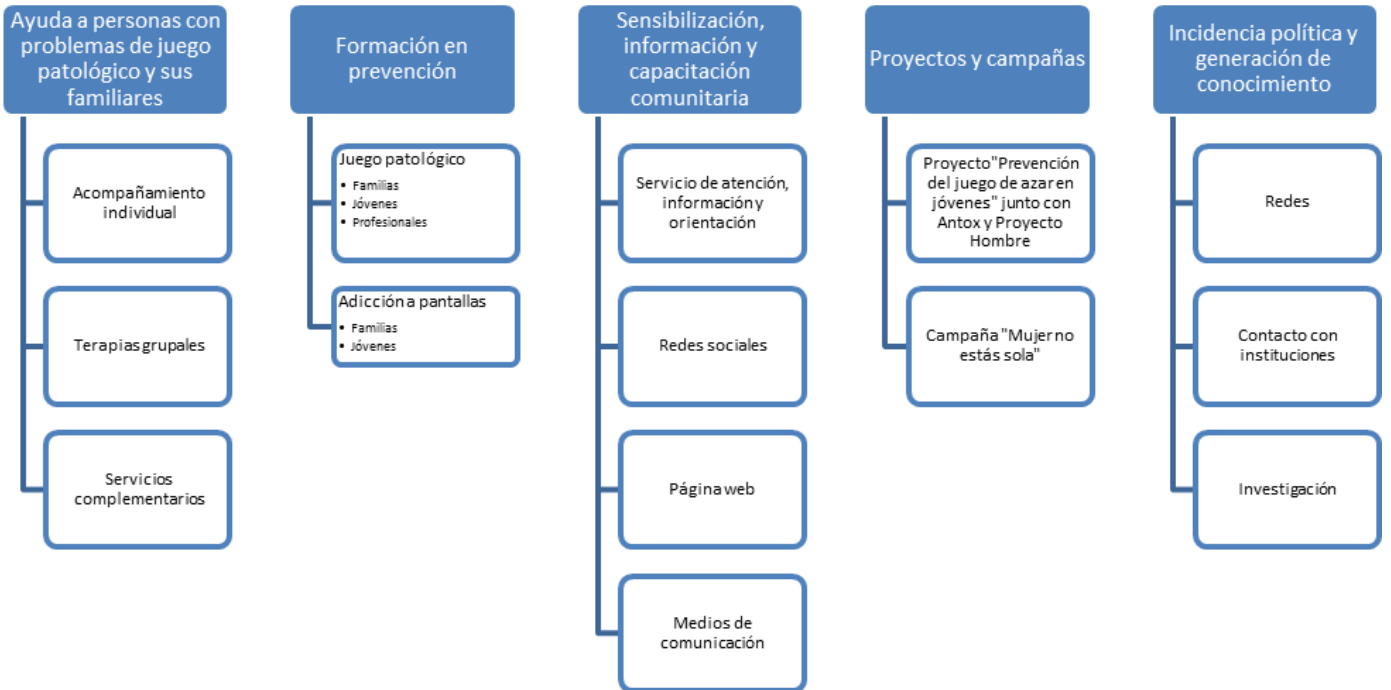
Ayuda a personas con problemas de juego patológico y sus familiares

Acompañamiento individual

Terapias grupales

Servicios complementarios

Formación en prevención

Juego patológico
- Familias
- Jóvenes
- Profesionales

Adicción a pantallas
- Familias
- Jóvenes

Sensibilización, información y capacitación comunitaria

Servicio de atención, información y orientación

Redes sociales

Página web

Medios de comunicación

Proyectos y campañas

Proyecto "Prevención del juego de azar en jóvenes" junto con Antox y Proyecto Hombre

Campaña "Mujer no estás sola"

Incidencia política y generación de conocimiento

Redes

Contacto con instituciones

Investigación